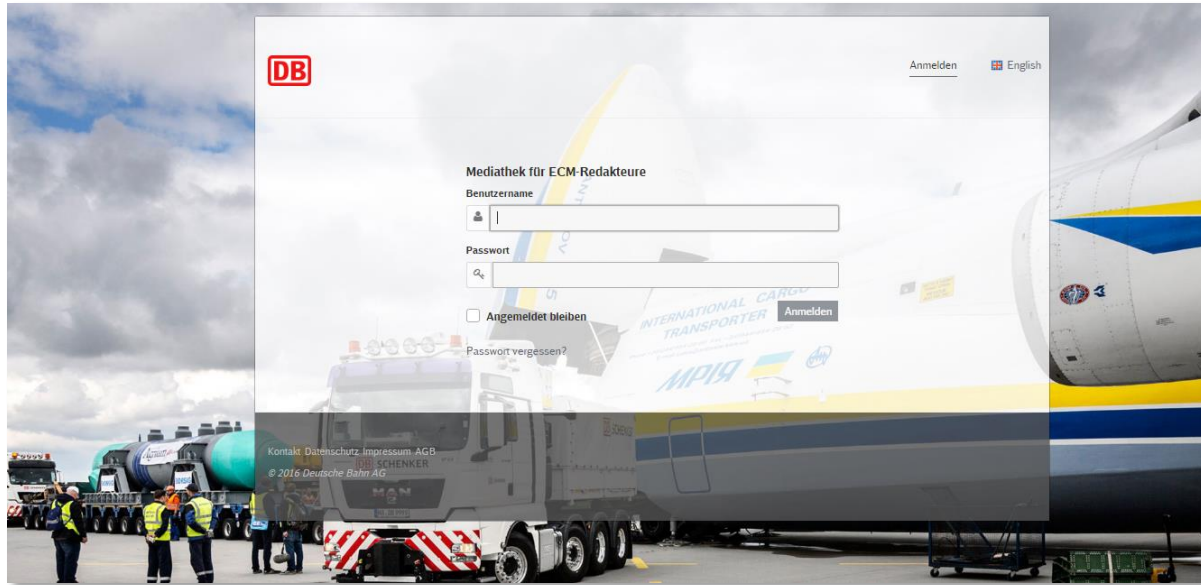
DB

Anmelden English

Mediathek für ECM-Redakteure

Benutzername

Passwort

Angemeldet bleiben

Anmelden

Passwort vergessen?

INTERNATIONAL CARGO TRANSPORTER

МРІЯ

Kontakt Datenschutz Impressum AGB

© 2016 Deutsche Bahn AG

DB SCHENKER

MAN